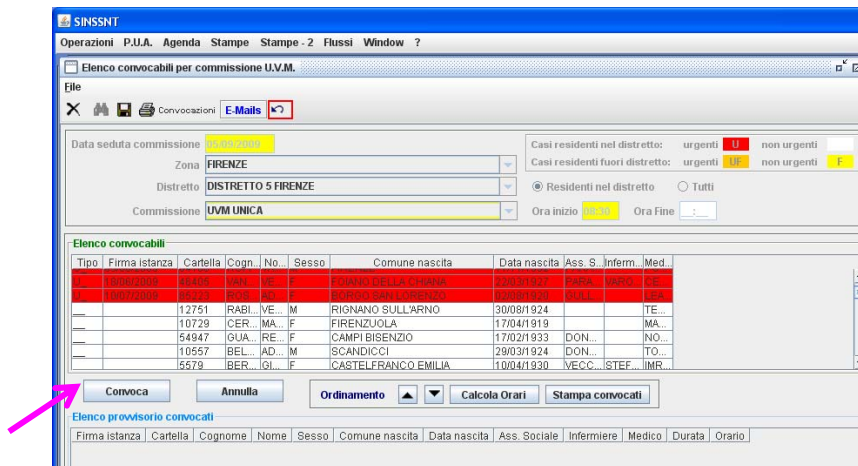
SINSSNT

Operazioni P.U.A. Agenda Stampe Stampe - 2 Flussi Window ?

Elenco convocabili per commissione U.V.M.

File

Convocazioni E-Mails

Data seduta commissione 05/08/2009

Zona FIRENZE

Distretto DISTRETTO 5 FIRENZE

Commissione UVM UNICA

Casi residenti nel distretto: urgenti U non urgenti

Casi residenti fuori distretto: urgenti UF non urgenti F

Residenti nel distretto Tutti

Ora inizio 08:30 Ora Fine __:__

Elenco convocabili

| Tipo | Firma istanza | Cartella | Cogn... | No... | Sesso | Comune nascita | Data nascita | Ass. S... | Inferm... | Med... |
|---|---|---|---|---|---|---|---|---|---|---|
| U | 18/06/2009 | 46405 | VAN... | VE... | F | FOIANO DELLA CHIANA | 22/03/1927 | FARA... | MARO... | CE... |
| U | 10/07/2009 | 85232 | ROSI | AD... | F | BORGO SAN LORENZO | 02/08/1920 | BULL... | | LEA |
| __ | | 12751 | RABI... | VE... | M | RIGNANO SULL'ARNO | 30/08/1924 | | | TE... |
| __ | | 10729 | CER... | MA... | F | FIRENZUOLA | 17/04/1919 | | | MA... |
| __ | | 54947 | GUA... | RE... | F | CAMPI BISENZIO | 17/02/1933 | DON... | | NO... |
| __ | | 10557 | BEL... | AD... | M | SCANDICCI | 29/03/1924 | DON... | | TO... |
| __ | | 5579 | BER... | GI... | F | CASTELFRANCO EMILIA | 10/04/1930 | VECC... | STEF... | IMR... |

Convoca Annulla Ordinamento Calcola Orari Stampa convocati

Elenco provvisorio convocati

| Firma istanza | Cartella | Cognome | Nome | Sesso | Comune nascita | Data nascita | Ass. Sociale | Infermiere | Medico | Durata | Orario |
|---|---|---|---|---|---|---|---|---|---|---|---|